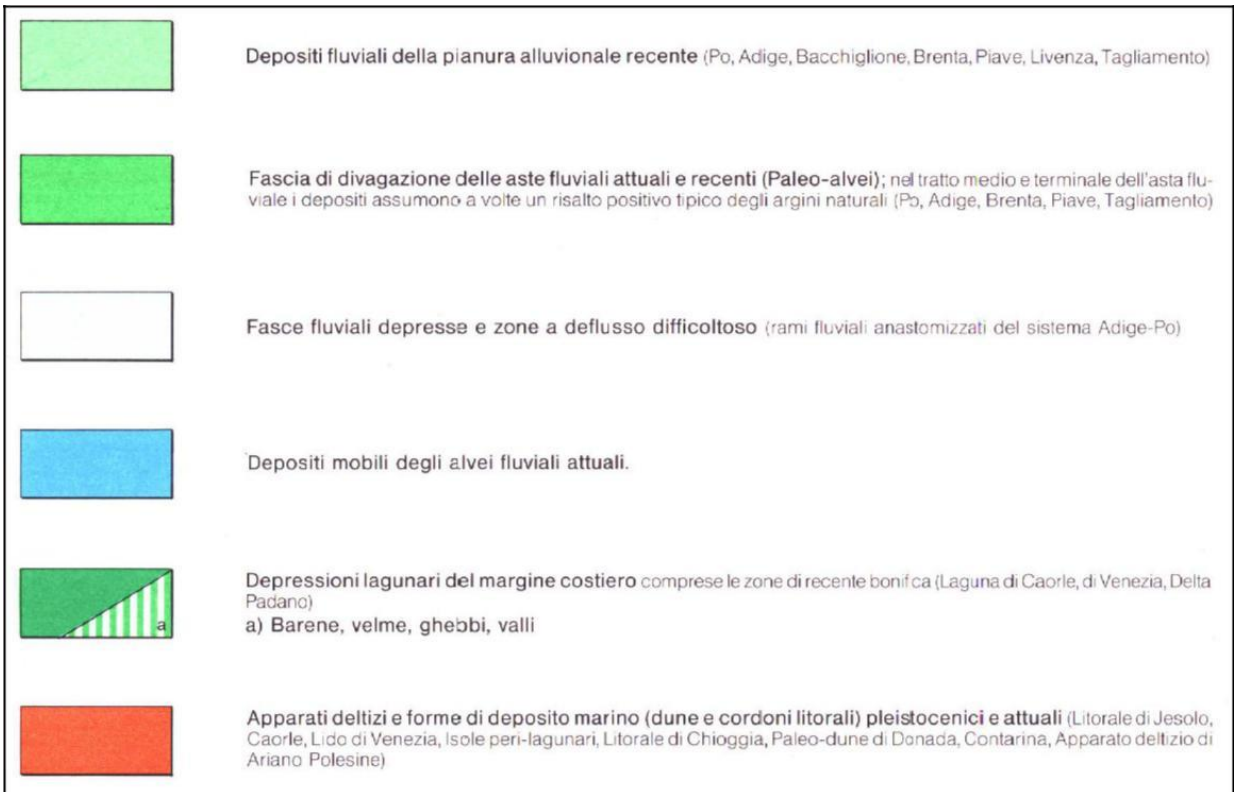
Depositi fluviali della pianura alluvionale recente (Po, Adige, Bacchiglione, Brenta, Piave, Livenza, Tagliamento)

Fascia di divagazione delle aste fluviali attuali e recenti (Paleo-alvei); nel tratto medio e terminale dell'asta fluviale i depositi assumono a volte un risalto positivo tipico degli argini naturali (Po, Adige, Brenta, Piave, Tagliamento)

Fasce fluviali depresse e zone a deflusso difficoltoso (rami fluviali anastomizzati del sistema Adige-Po)

Depositi mobili degli alvei fluviali attuali.

a

Depressioni lagunari del margine costiero comprese le zone di recente bonifica (Laguna di Caorle, di Venezia, Delta Padano)
a) Barene, velme, ghebbi, valli

Apparati deltizi e forme di deposito marino (dune e cordoni litorali) pleistocenici e attuali (Litorale di Jesolo, Caorle, Lido di Venezia, Isole peri-lagunari, Litorale di Chioggia, Paleo-dune di Donada, Contarina, Apparato deltizio di Ariano Polesine)